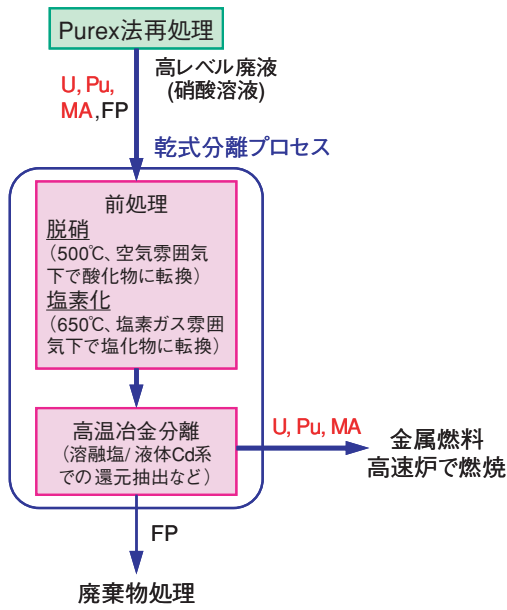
Purex法再処理

U, Pu, MA, FP

高レベル廃液
(硝酸溶液)

乾式分離プロセス

前処理
脱硝
(500℃、空気雰囲気下で酸化物に転換)
塩素化
(650℃、塩素ガス雰囲気下で塩化物に転換)

高温冶金分離
(溶融塩/液体Cd系での還元抽出など)

U, Pu, MA

金属燃料
高速炉で燃焼

FP

廃棄物処理